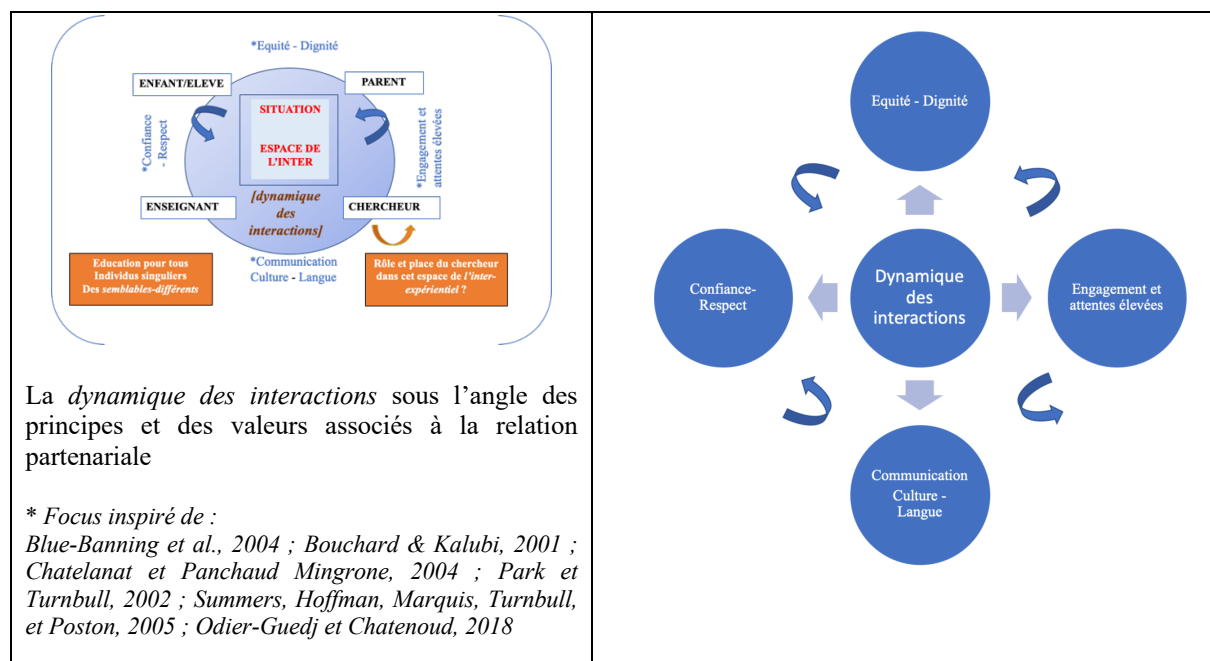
*Equité - Dignité

ENFANT/ELEVE

PARENT

*Confiance - Respect

SITUATION

ESPACE DE L'INTER

*Engagement et attentes élevées

[dynamique des interactions]

ENSEIGNANT

CHERCHEUR

Education pour tous
Individus singuliers
Des semblables-différents

*Communication
Culture - Langue

Rôle et place du chercheur dans cet espace de l'inter-expérientiel ?

La *dynamique des interactions* sous l'angle des principes et des valeurs associés à la relation partenariale

* *Focus inspiré de :*
*Blue-Banning et al., 2004 ; Bouchard & Kalubi, 2001 ; Chatelanat et Panchaud Mingrone, 2004 ; Park et Turnbull, 2002 ; Summers, Hoffman, Marquis, Turnbull, et Poston, 2005 ; Odier-Guedj et Chatenoud, 2018*

Equité - Dignité

Confiance-Respect

Dynamique des interactions

Engagement et attentes élevées

Communication
Culture - Langue